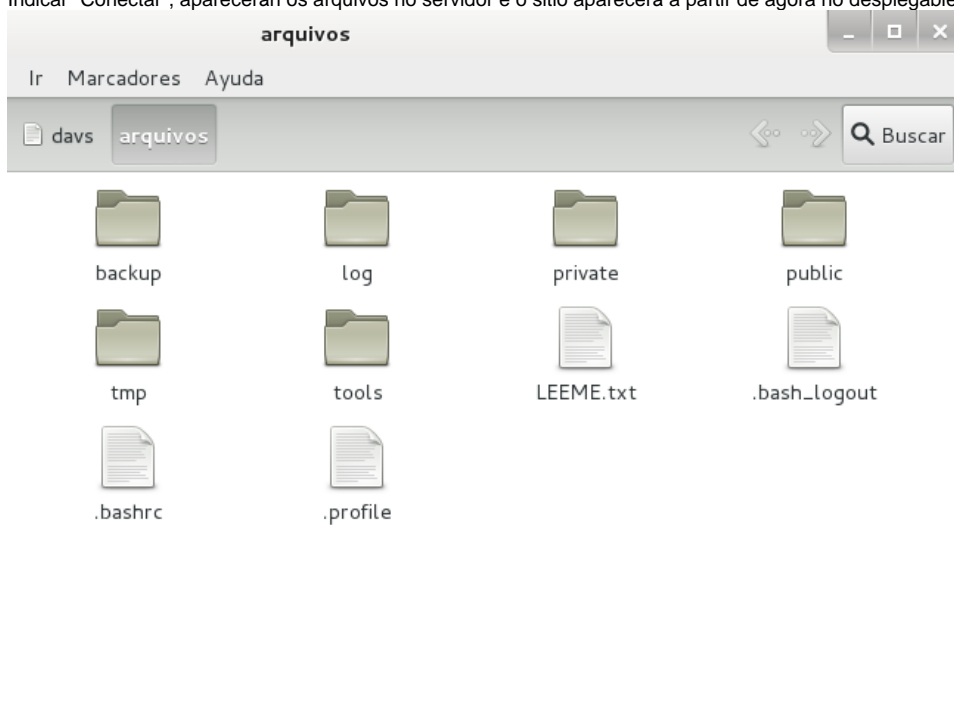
Indicar "Conectar", aparecerán os arquivos no servidor e o sitio aparecerá a partir de agora no despregable

arquivos

Ir Marcadores Ayuda

davs arquivos

Buscar

backup

log

private

public

tmp

tools

LEEME.txt

.bash_logout

.bashrc

.profile